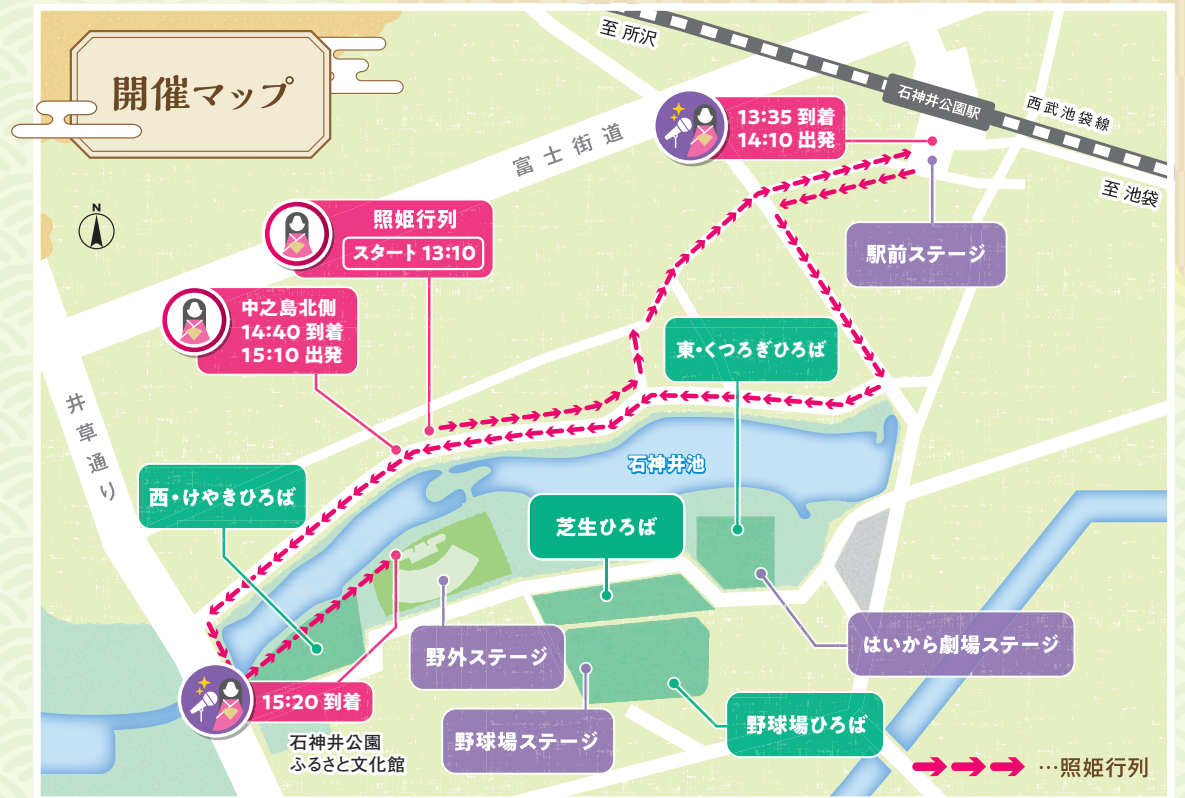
開催マップ

至 所沢

石神井公園駅

西武池袋線

至 池袋

富士街道

N

13:35 到着
14:10 出発

照姫行列
スタート 13:10

中之島北側
14:40 到着
15:10 出発

駅前ステージ

東・くつろぎひろば

井草通り

石神井池

西・けやきひろば

芝生ひろば

はいから劇場ステージ

野外ステージ

15:20 到着

野球場ひろば

野球場ステージ

石神井公園
ふるさと文化館

…照姫行列